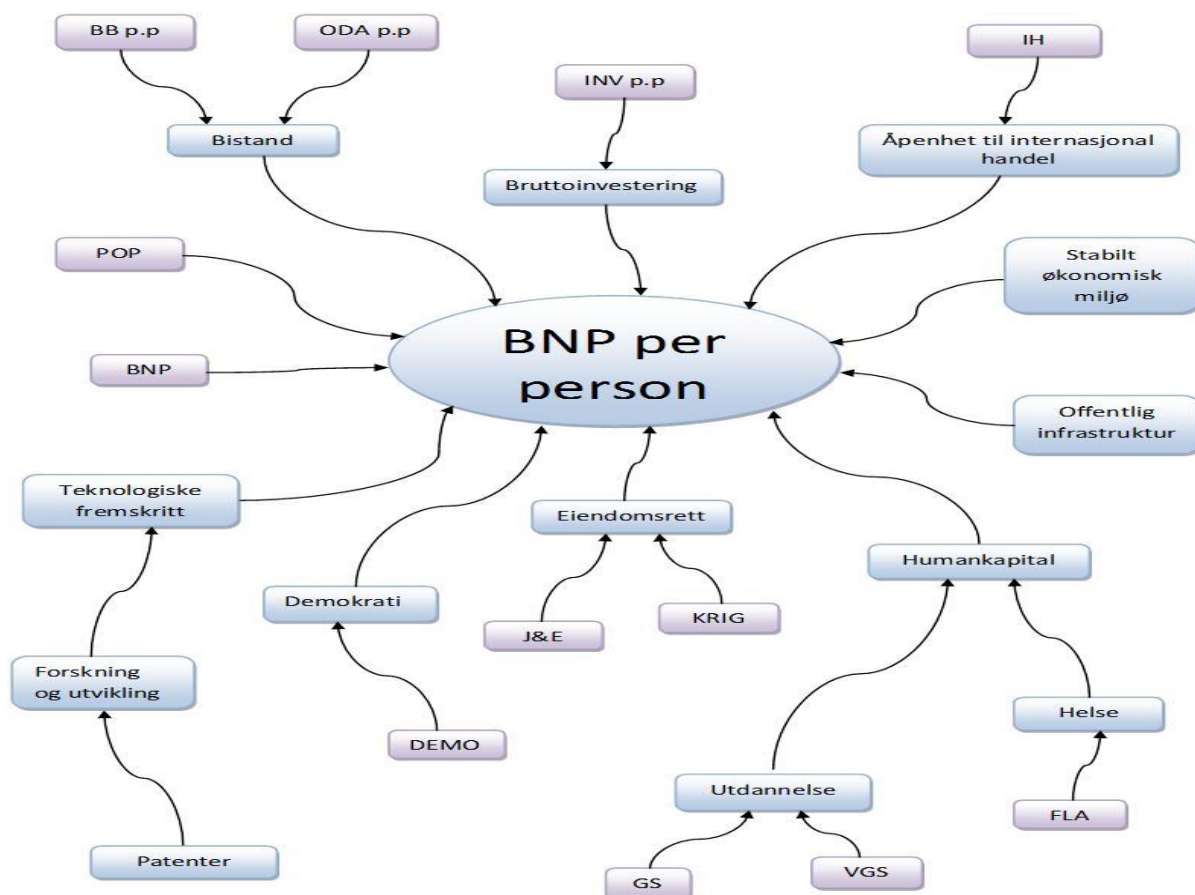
BB p.p

ODA p.p

Bistand

INV p.p

Bruttoinvestering

IH

Åpenhet til internasjonal handel

POP

Stabilt økonomisk miljø

BNP

BNP per person

Offentlig infrastruktur

Teknologiske fremskritt

Eiendomsrett

Humankapital

Demokrati

J&E

KRIG

Forskning og utvikling

Helse

DEMO

Utdannelse

FLA

Patenter

GS

VGS